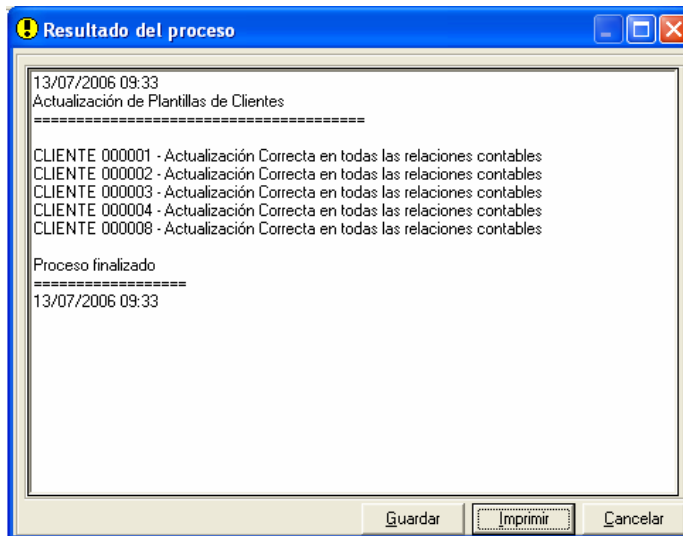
Resultado del proceso

13/07/2006 09:33
Actualización de Plantillas de Clientes
======================================

CLIENTE 000001 - Actualización Correcta en todas las relaciones contables
CLIENTE 000002 - Actualización Correcta en todas las relaciones contables
CLIENTE 000003 - Actualización Correcta en todas las relaciones contables
CLIENTE 000004 - Actualización Correcta en todas las relaciones contables
CLIENTE 000008 - Actualización Correcta en todas las relaciones contables

Proceso finalizado
==================
13/07/2006 09:33

Guardar
Imprimir
Cancelar